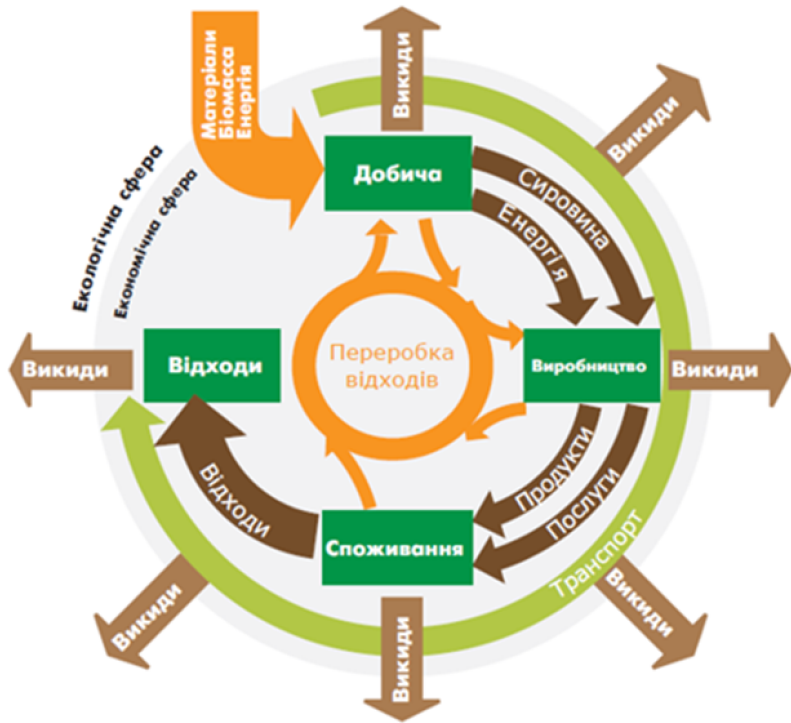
Матеріали
Біомаса
Енергія

Викиди

Викиди

Екологічна сфера

Економічна сфера

Добича

Сировина

Енергія

Викиди

Відходи

Переробка відходів

Виробництво

Викиди

Відходи

Продукти

Послуги

Споживання

Транспорт

Викиди

Викиди

Викиди